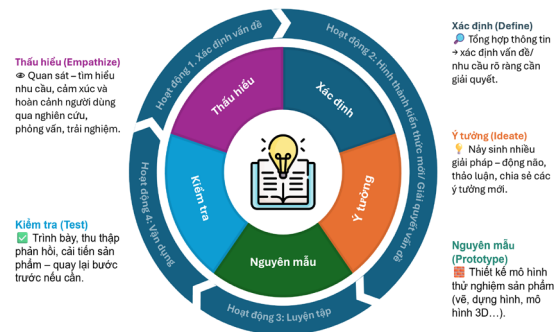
Thấu hiểu (Empathize)
👁 Quan sát – tìm hiểu nhu cầu, cảm xúc và hoàn cảnh người dùng qua nghiên cứu, phỏng vấn, trải nghiệm.

Kiểm tra (Test)
✅ Trình bày, thu thập phản hồi, cải tiến sản phẩm – quay lại bước trước nếu cần.

Hoạt động 1: Xác định vấn đề
Hoạt động 2: Hình thành kiến thức mới/ Giải quyết vấn đề
Hoạt động 3: Luyện tập
Hoạt động 4: Vận dụng

Thấu hiểu
Xác định
Ý tưởng
Nguyên mẫu
Kiểm tra

Xác định (Define)
🔎 Tổng hợp thông tin → xác định vấn đề/ nhu cầu rõ ràng cần giải quyết.

Ý tưởng (Ideate)
💡 Nảy sinh nhiều giải pháp – động não, thảo luận, chia sẻ các ý tưởng mới.

Nguyên mẫu (Prototype)
🧱 Thiết kế mô hình thử nghiệm sản phẩm (vẽ, dựng hình, mô hình 3D…).